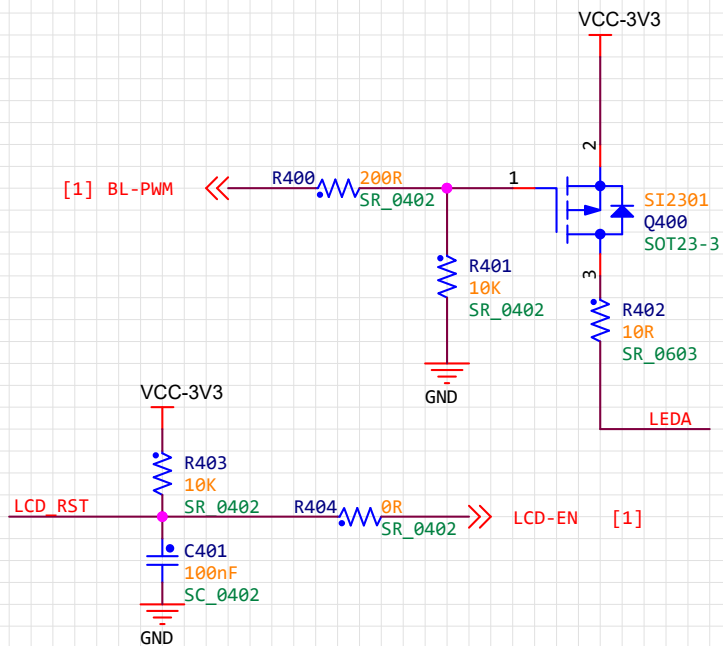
VCC-3V3

2

[1] BL-PWM

R400

200R

SR_0402

1

SI2301

Q400

SOT23-3

R401

10K

SR_0402

3

R402

10R

SR_0603

GND

LEDA

VCC-3V3

R403

10K

SR_0402

LCD_RST

R404

0R

SR_0402

LCD-EN

[1]

C401

100nF

SC_0402

GND